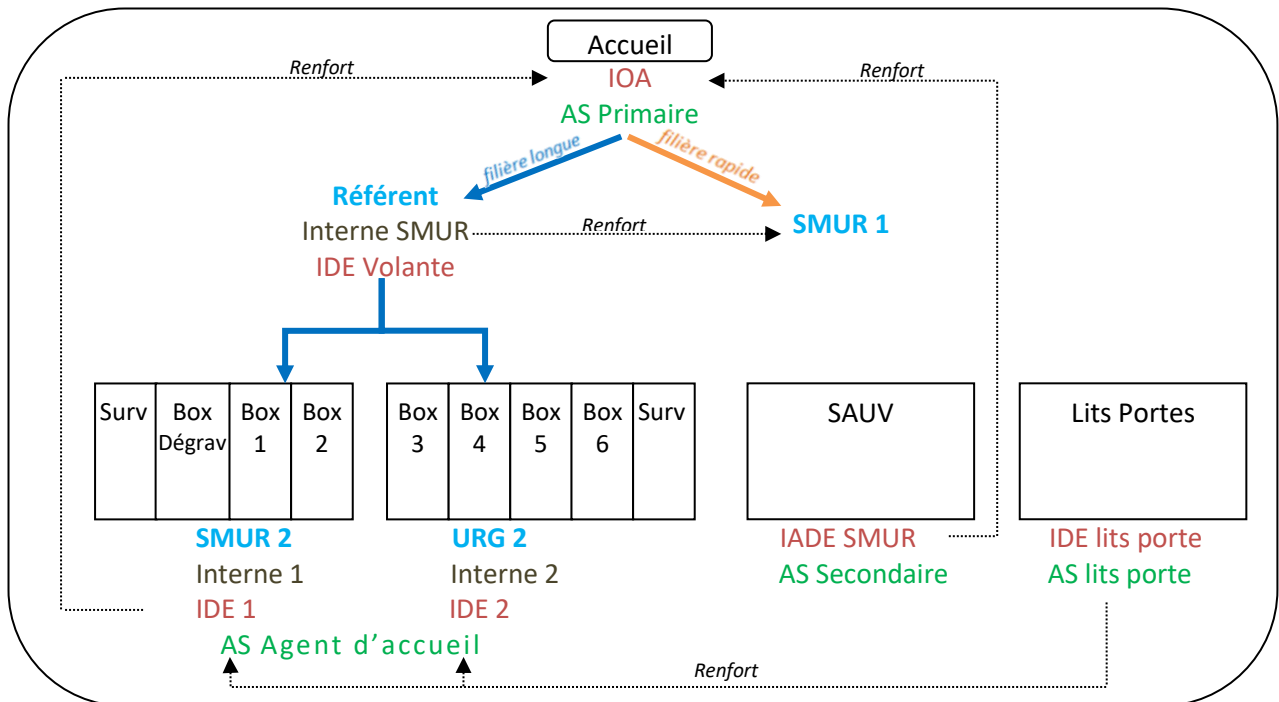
Accueil
Renfort
IOA
Renfort
AS Primaire
filière longue
filière rapide
Référent
Interne SMUR
Renfort
SMUR 1
IDE Volante

| Surv | Box Dégrav | Box 1 | Box 2 |
|---|---|---|---|

| Box 3 | Box 4 | Box 5 | Box 6 | Surv |
|---|---|---|---|---|

SAUV

Lits Portes

SMUR 2
Interne 1
IDE 1

URG 2
Interne 2
IDE 2

IADE SMUR
AS Secondaire

IDE lits porte
AS lits porte

AS Agent d'accueil

Renfort